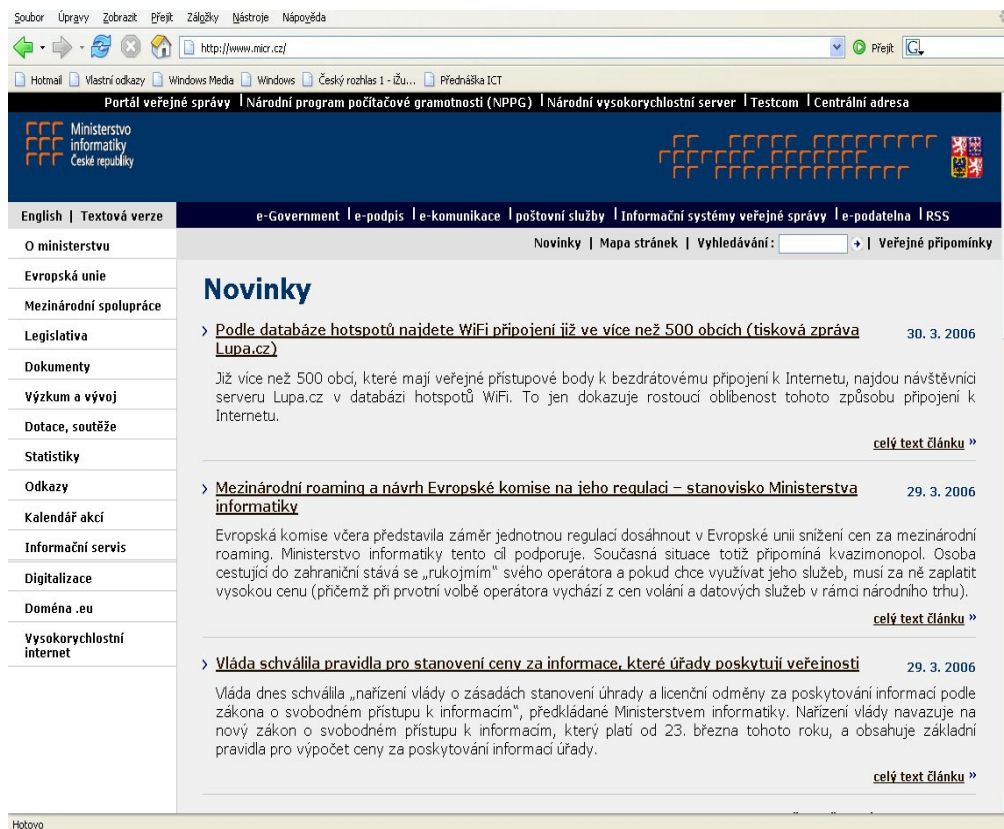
Soubor Úpravy Zobrazit Přejít Záložky Nástroje Nápověda

http://www.micr.cz/

Přejít

Hotmail Vlastní odkazy Windows Media Windows Český rozhlas 1 - Ižu... Přednáška ICT

Portál veřejné správy | Národní program počítačové gramotnosti (NPPG) | Národní vysokorychlostní server | Testcom | Centrální adresa

Ministerstvo informatiky České republiky

English | Textová verze

e-Government | e-podpis | e-komunikace | poštovní služby | Informační systémy veřejné správy | e-podatelna | RSS

O ministerstvu

Novinky | Mapa stránek | Vyhledávání: | Veřejné připomínky

Evropská unie

Mezinárodní spolupráce

Legislativa

Dokumenty

Výzkum a vývoj

Dotace, soutěže

Statistiky

Odkazy

Kalendář akcí

Informační servis

Digitalizace

Doména .eu

Vysokorychlostní internet

Novinky

› Podle databáze hotspotů najdete WiFi připojení již ve více než 500 obcích (tisková zpráva Lupa.cz) 30. 3. 2006

Již více než 500 obcí, které mají veřejné přístupové body k bezdrátovému připojení k Internetu, najdou návštěvníci serveru Lupa.cz v databázi hotspotů WiFi. To jen dokazuje rostoucí oblibenost tohoto způsobu připojení k Internetu.

celý text článku »

› Mezinárodní roaming a návrh Evropské komise na jeho regulaci – stanovisko Ministerstva informatiky 29. 3. 2006

Evropská komise včera představila záměr jednotnou regulací dosáhnout v Evropské unii snížení cen za mezinárodní roaming. Ministerstvo informatiky tento cíl podporuje. Současná situace totiž připomíná kvazimonopol. Osoba cestující do zahraničí stává se „rukojmím" svého operátora a pokud chce využívat jeho služeb, musí za ně zaplatit vysokou cenu (přičemž při prvotní volbě operátora vychází z cen volání a datových služeb v rámci národního trhu).

celý text článku »

› Vláda schválila pravidla pro stanovení ceny za informace, které úřady poskytují veřejnosti 29. 3. 2006

Vláda dnes schválila „nařízení vlády o zásadách stanovení úhrady a licenční odměny za poskytování informací podle zákona o svobodném přístupu k informacím", předkládané Ministerstvem informatiky. Nařízení vlády navazuje na nový zákon o svobodném přístupu k informacím, který platí od 23. března tohoto roku, a obsahuje základní pravidla pro výpočet ceny za poskytování informací úřady.

celý text článku »

Hotovo